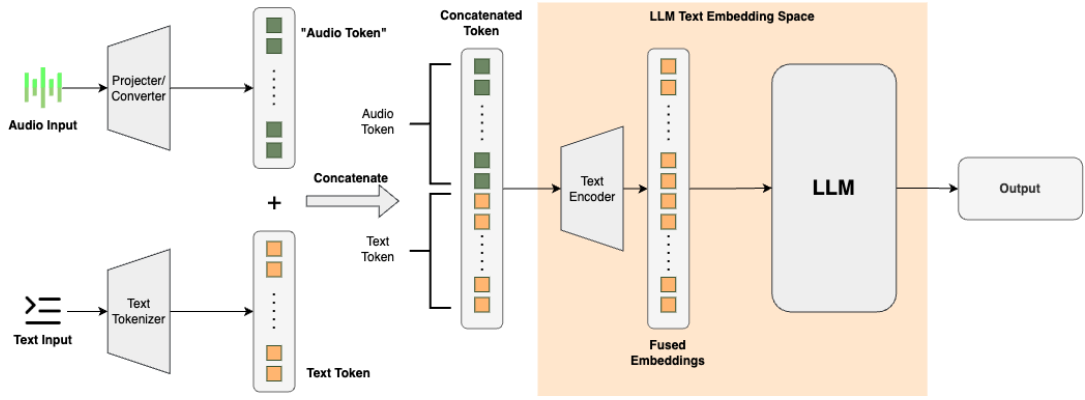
Audio Input

Projecter/ Converter

"Audio Token"

+

Text Input

Text Tokenizer

Text Token

Concatenate

Concatenated Token

Audio Token

Text Token

LLM Text Embedding Space

Text Encoder

Fused Embeddings

LLM

Output